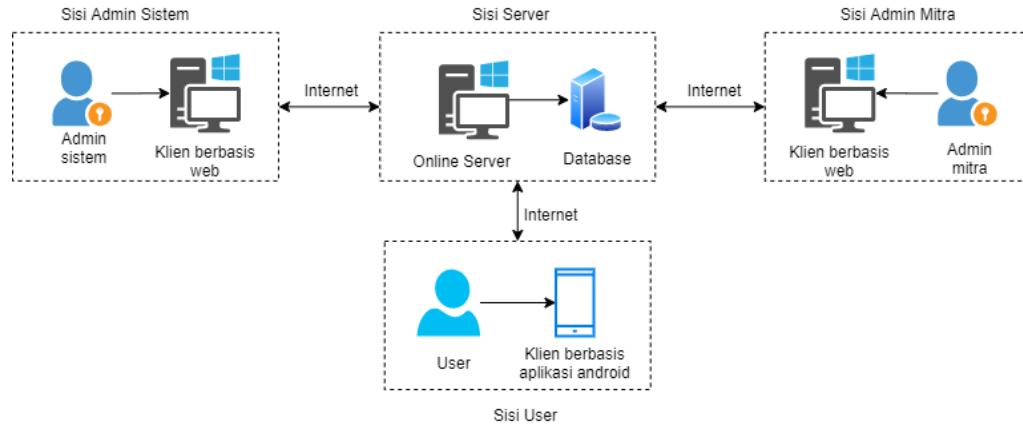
Sisi Admin Sistem

Admin sistem

Klien berbasis web

Internet

Sisi Server

Online Server

Database

Internet

Sisi Admin Mitra

Klien berbasis web

Admin mitra

Internet

User

Klien berbasis aplikasi android

Sisi User